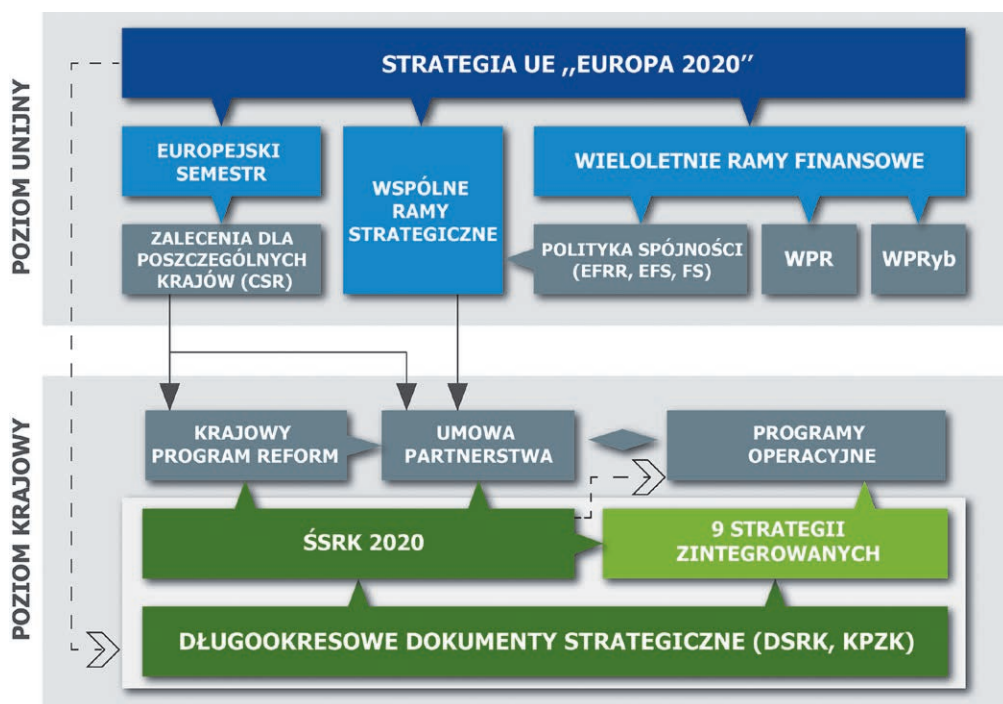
POZIOM UNIJNY

STRATEGIA UE ,,EUROPA 2020''

EUROPEJSKI SEMESTR

WSPÓLNE RAMY STRATEGICZNE

WIELOLETNIE RAMY FINANSOWE

ZALECENIA DLA POSZCZEGÓLNYCH KRAJÓW (CSR)

POLITYKA SPÓJNOŚCI (EFRR, EFS, FS)

WPR

WPRyb

POZIOM KRAJOWY

KRAJOWY PROGRAM REFORM

UMOWA PARTNERSTWA

PROGRAMY OPERACYJNE

ŚSRK 2020

9 STRATEGII ZINTEGROWANYCH

DŁUGOOKRESOWE DOKUMENTY STRATEGICZNE (DSRK, KPZK)